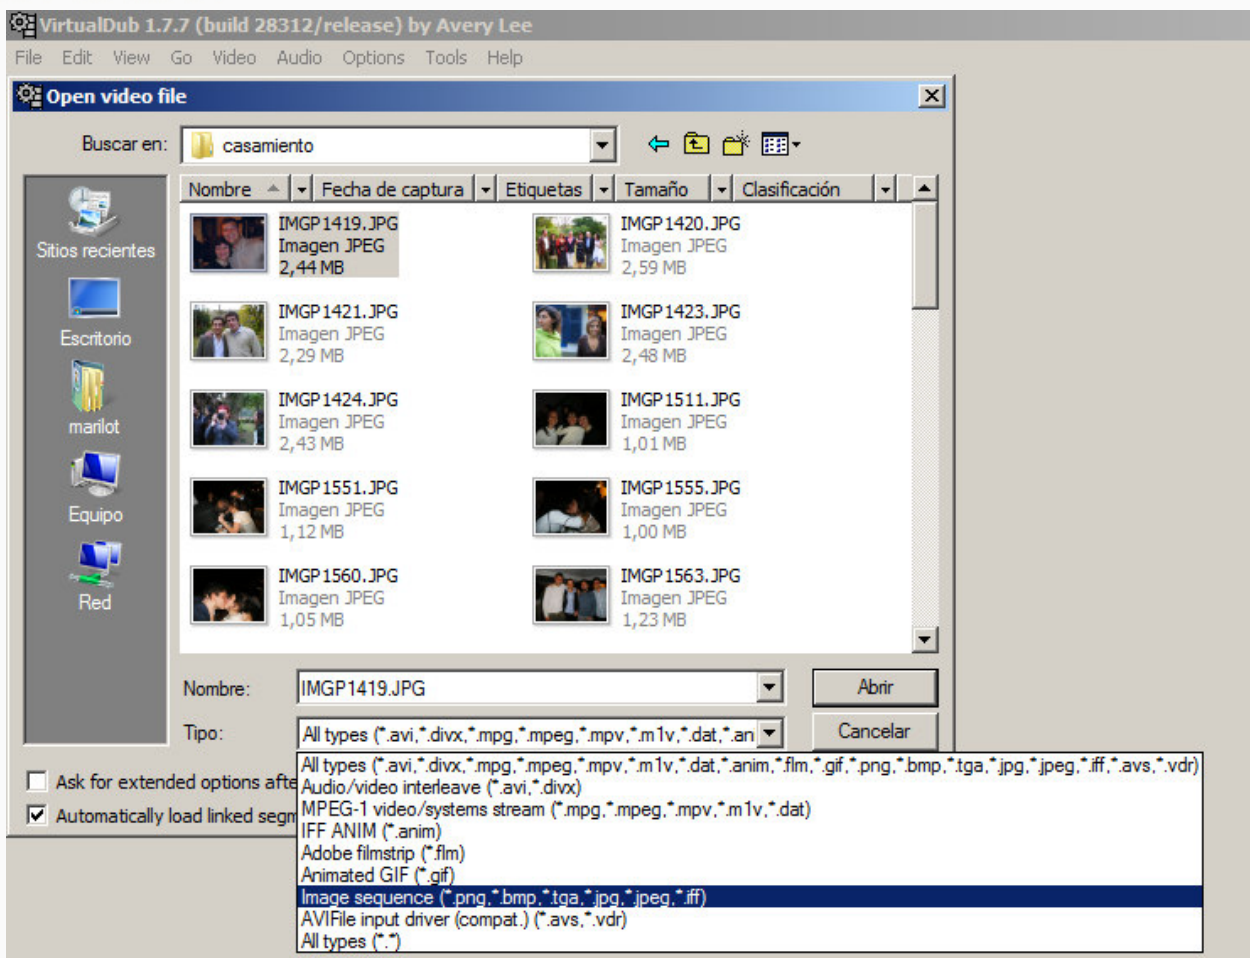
VirtualDub 1.7.7 (build 28312/release) by Avery Lee

File Edit View Go Video Audio Options Tools Help

Open video file

Buscar en: casamiento

Sitios recientes

Escritorio

marilot

Equipo

Red

| Nombre | Fecha de captura | Etiquetas | Tamaño | Clasificación |
|---|---|---|---|---|

IMGP1419.JPG
Imagen JPEG
2,44 MB

IMGP1420.JPG
Imagen JPEG
2,59 MB

IMGP1421.JPG
Imagen JPEG
2,29 MB

IMGP1423.JPG
Imagen JPEG
2,48 MB

IMGP1424.JPG
Imagen JPEG
2,43 MB

IMGP1511.JPG
Imagen JPEG
1,01 MB

IMGP1551.JPG
Imagen JPEG
1,12 MB

IMGP1555.JPG
Imagen JPEG
1,00 MB

IMGP1560.JPG
Imagen JPEG
1,05 MB

IMGP1563.JPG
Imagen JPEG
1,23 MB

Nombre: IMGP1419.JPG

Abrir

Tipo: All types (*.avi,*.divx,*.mpg,*.mpeg,*.mpv,*.m1v,*.dat,*.an

Cancelar

Ask for extended options afte

Automatically load linked segm

All types (*.avi,*.divx,*.mpg,*.mpeg,*.mpv,*.m1v,*.dat,*.anim,*.flm,*.gif,*.png,*.bmp,*.tga,*.jpg,*.jpeg,*.iff,*.avs,*.vdr)
Audio/video interleave (*.avi,*.divx)
MPEG-1 video/systems stream (*.mpg,*.mpeg,*.mpv,*.m1v,*.dat)
IFF ANIM (*.anim)
Adobe filmstrip (*.flm)
Animated GIF (*.gif)
Image sequence (*.png,*.bmp,*.tga,*.jpg,*.jpeg,*.iff)
AVIFile input driver (compat.) (*.avs,*.vdr)
All types (*.*)